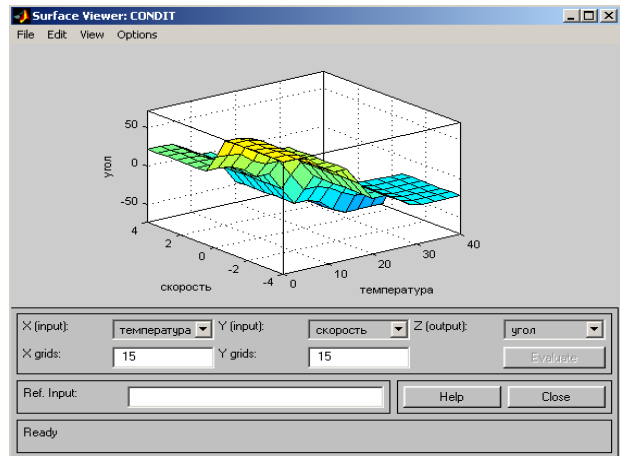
Surface Viewer: CONDIT

File Edit View Options

50
0
-50
угол
4
2
0
-2
-4
скорость
0
10
20
30
40
температура

X (input): температура
Y (input): скорость
Z (output): угол
X grids: 15
Y grids: 15
Evaluate
Ref. Input:
Help
Close
Ready